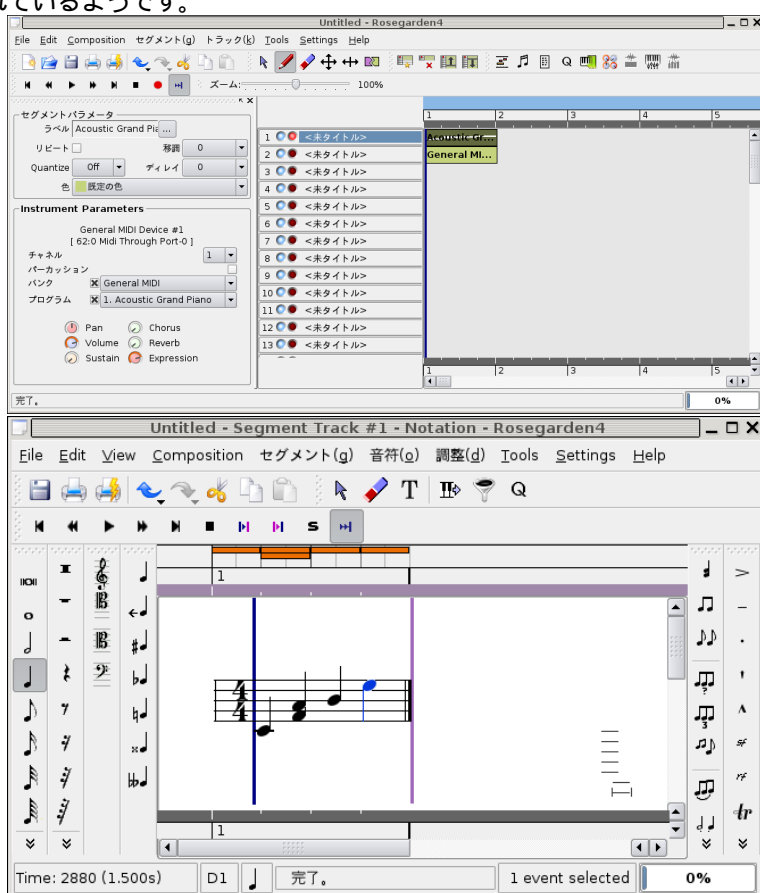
ているようです。

Untitled - Rosegarden4

File Edit Composition セグメント(g) トラック(k) Tools Settings Help

ズーム: 100%

セグメントパラメータ
ラベル Acoustic Grand Pia ...
リピート
移調 0
Quantize Off
ディレイ 0
色 既定の色

Instrument Parameters
General MIDI Device #1
[ 62:0 Midi Through Port-0 ]
チャネル 1
パーカッション
バンク General MIDI
プログラム 1. Acoustic Grand Piano

Pan
Chorus
Volume
Reverb
Sustain
Expression

1 <未タイトル>
2 <未タイトル>
3 <未タイトル>
4 <未タイトル>
5 <未タイトル>
6 <未タイトル>
7 <未タイトル>
8 <未タイトル>
9 <未タイトル>
10 <未タイトル>
11 <未タイトル>
12 <未タイトル>
13 <未タイトル>

1 2 3 4 5
Acoustic Gr...
General MI...
1 2 3 4 5

完了。
0%

Untitled - Segment Track #1 - Notation - Rosegarden4

File Edit View Composition セグメント(g) 音符(o) 調整(d) Tools Settings Help

S

1
1

Time: 2880 (1.500s)
D1
完了。
1 event selected
0%